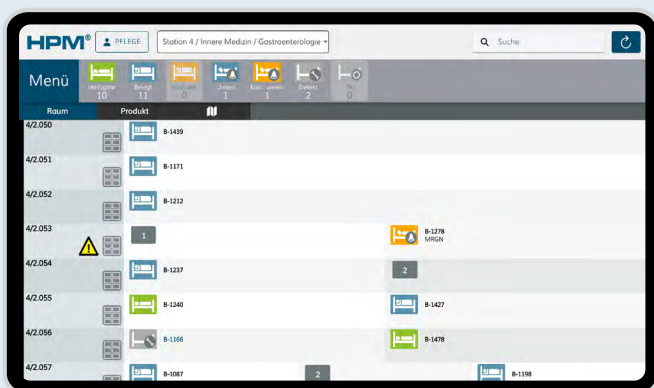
HPM® PFLEGE Station 4 / Innere Medizin / Gastroenterologie

Suche

Menü

Verfügbar 10
Belegt 11
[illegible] 0
Unrein 1
Kontaminiert 1
Defekt 2
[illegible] 0

Raum
Produkt

4/2.050 B-1439
4/2.051 B-1171
4/2.052 B-1212
4/2.053 1 B-1278 MRGN
4/2.054 B-1237 2
4/2.055 B-1240 B-1427
4/2.056 B-1166 B-1478
4/2.057 B-1087 2 B-1198